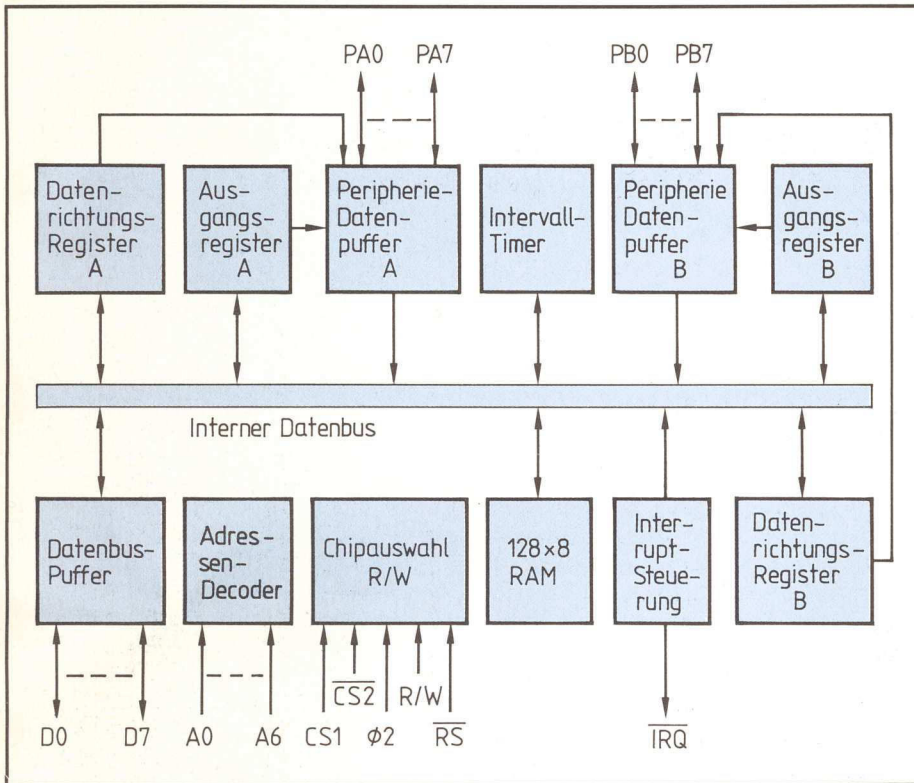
PA0 PA7

PB0 PB7

Datenrichtungs-Register A

Ausgangsregister A

Peripherie-Datenpuffer A

Intervall-Timer

Peripherie Datenpuffer B

Ausgangsregister B

Interner Datenbus

Datenbus-Puffer

Adressen-Decoder

Chipauswahl R/W

128×8 RAM

Interrupt-Steuerung

Datenrichtungs-Register B

D0 D7 A0 A6 CS1 $\overline{CS2}$ $\phi2$ R/W $\overline{RS}$ $\overline{IRQ}$